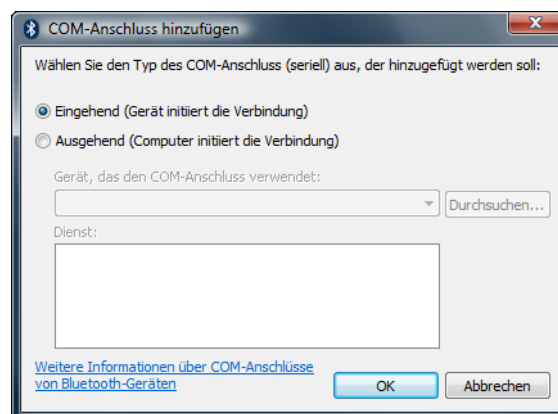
COM-Anschluss hinzufügen

Wählen Sie den Typ des COM-Anschluss (seriell) aus, der hinzugefügt werden soll:

Eingehend (Gerät initiiert die Verbindung)

Ausgehend (Computer initiiert die Verbindung)

Gerät, das den COM-Anschluss verwendet:

Durchsuchen...

Dienst:

Weitere Informationen über COM-Anschlüsse von Bluetooth-Geräten

OK

Abbrechen